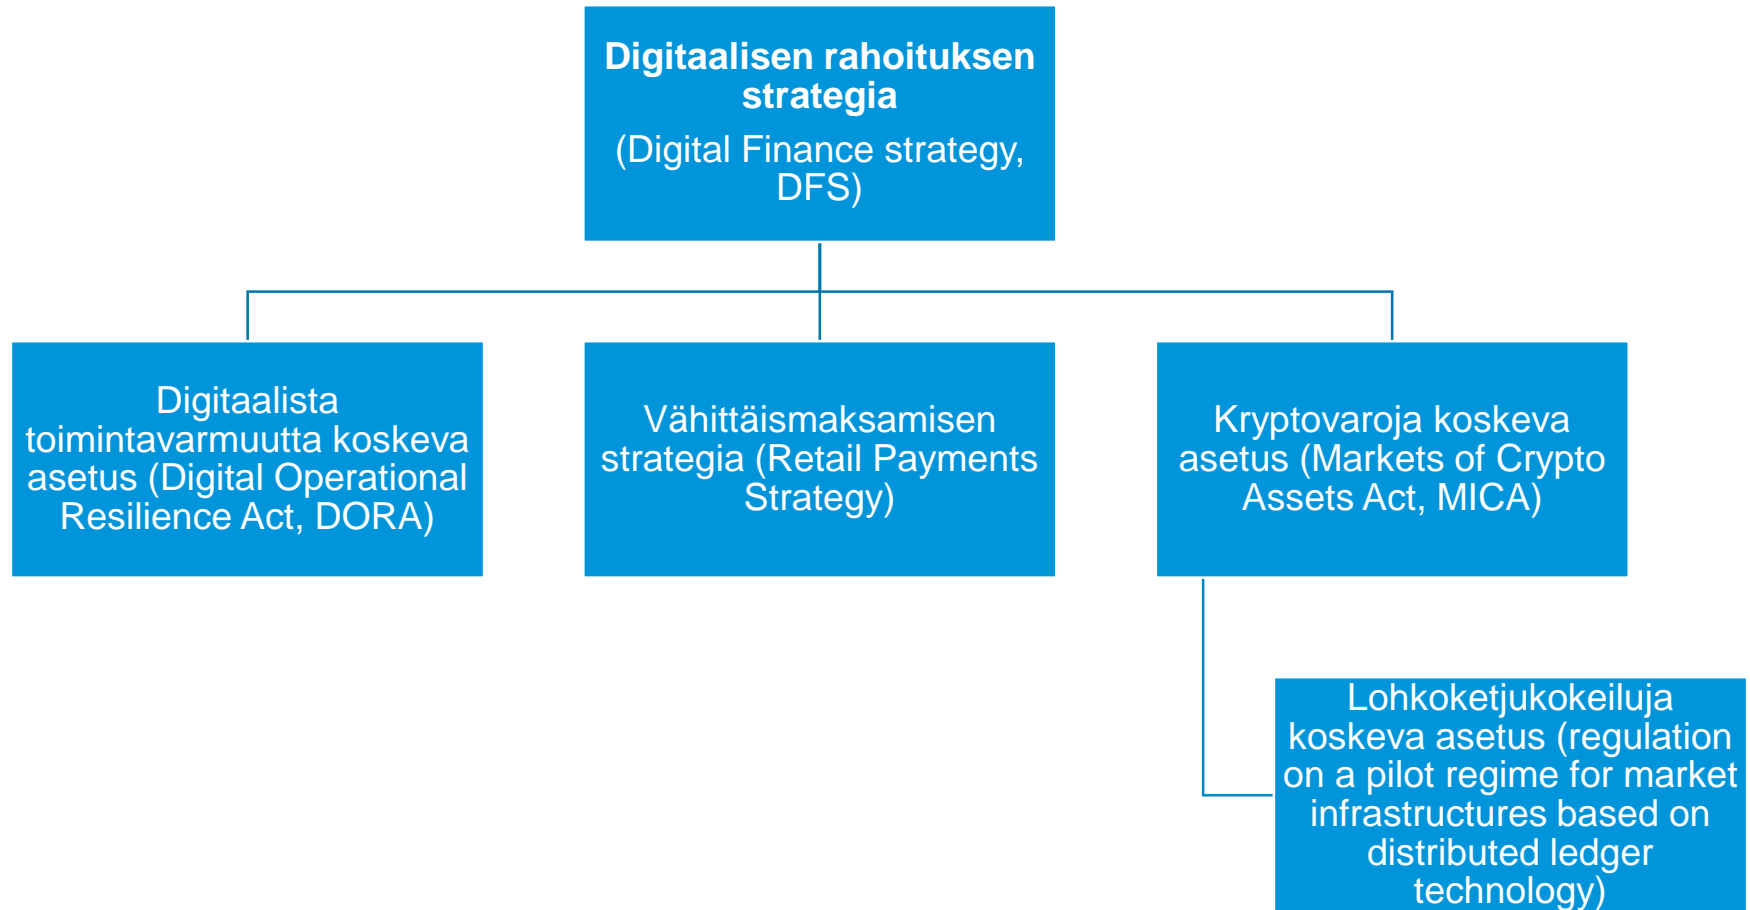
Digitaalisen rahoituksen strategia

(Digital Finance strategy, DFS)

Digitaalista toimintavarmuutta koskeva asetus (Digital Operational Resilience Act, DORA)

Vähittäismaksamisen strategia (Retail Payments Strategy)

Kryptovaroja koskeva asetus (Markets of Crypto Assets Act, MICA)

Lohkoketjukokeiluja koskeva asetus (regulation on a pilot regime for market infrastructures based on distributed ledger technology)